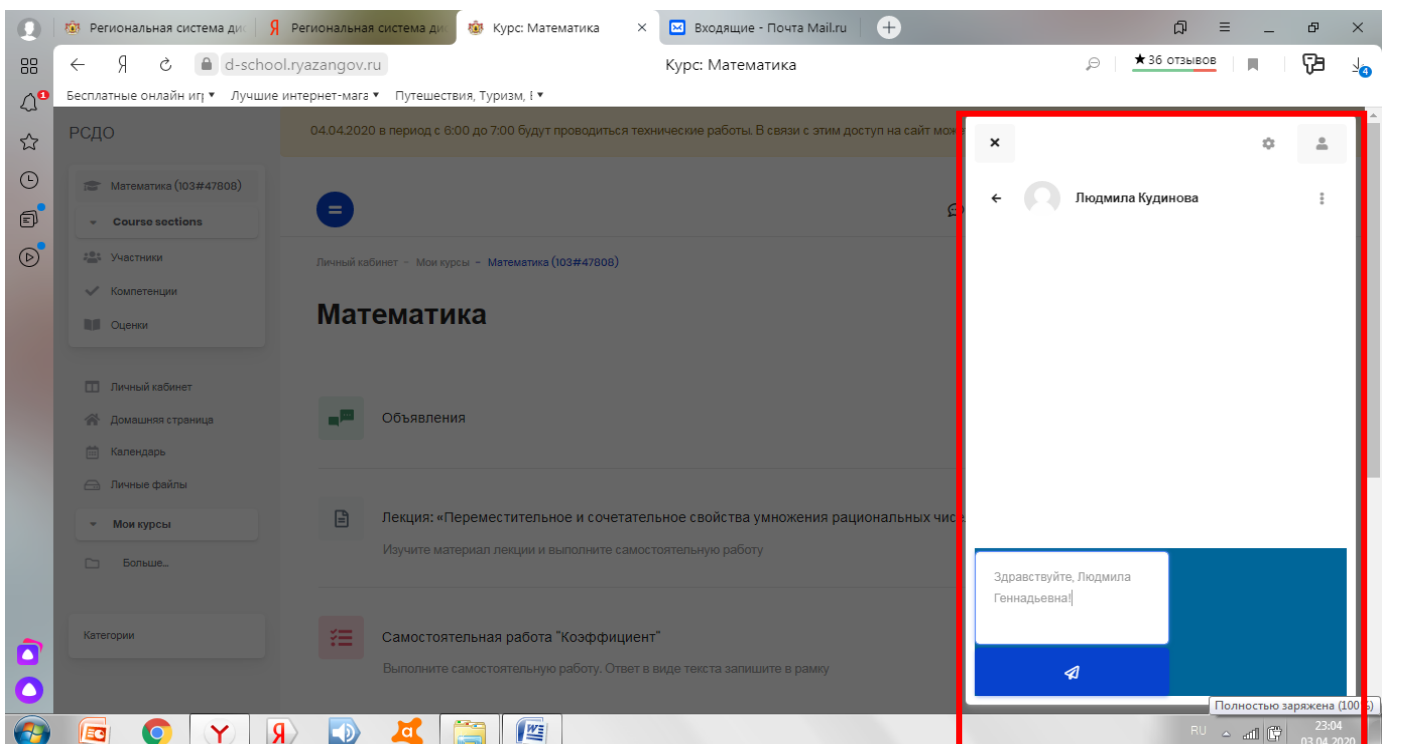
Региональная система ди
Региональная система ди
Курс: Математика
Входящие - Почта Mail.ru

d-school.ryazangov.ru
Курс: Математика
★36 отзывов

Бесплатные онлайн игр ▾ Лучшие интернет-мага ▾ Путешествия, Туризм, ▾

РСДО
04.04.2020 в период с 6:00 до 7:00 будут проводиться технические работы. В связи с этим доступ на сайт мо

Математика (103#47808)
Course sections
Участники
Компетенции
Оценки

Личный кабинет
Домашняя страница
Календарь
Личные файлы
Мои курсы
Больше...

Категории

Личный кабинет - Мои курсы - Математика (103#47808)

Математика

Объявления

Лекция: «Переместительное и сочетательное свойства умножения рациональных чис
Изучите материал лекции и выполните самостоятельную работу

Самостоятельная работа "Коэффициент"
Выполните самостоятельную работу. Ответ в виде текста запишите в рамку

Людмила Кудинова

Здравствуйте, Людмила Геннадьевна!

Полностью заряжена (100%)
RU
23:04
03.04.2020